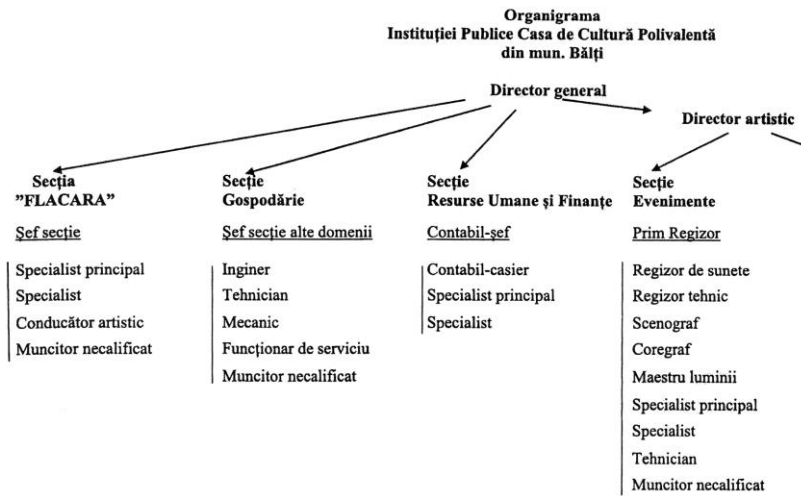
Organigrama
Instituției Publice Casa de Cultură Polivalentă
din mun. Bălți

Director general

Director artistic

Secția
”FLACARA”

Şef secție

Specialist principal
Specialist
Conducător artistic
Muncitor necalificat

Secție
Gospodărie

Şef secție alte domenii

Inginer
Tehnician
Mecanic
Funcționar de serviciu
Muncitor necalificat

Secție
Resurse Umane și Finanțe

Contabil-șef

Contabil-casier
Specialist principal
Specialist

Secție
Evenimente

Prim Regizor

Regizor de sunete
Regizor tehnic
Scenograf
Coregraf
Maestru luminii
Specialist principal
Specialist
Tehnician
Muncitor necalificat